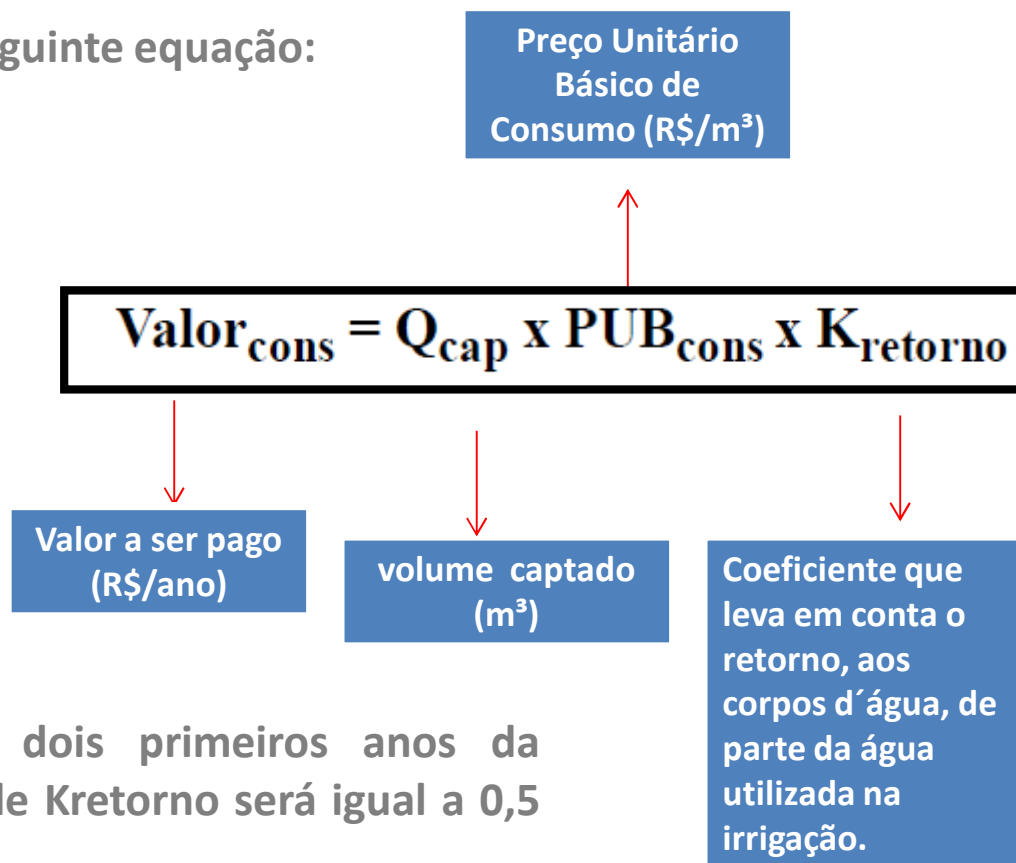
guinte equação:

Preço Unitário Básico de Consumo (R$/m³)

$Valor_{cons} = Q_{cap} \times PUB_{cons} \times K_{retorno}$

Valor a ser pago (R$/ano)

volume captado (m³)

Coeficiente que leva em conta o retorno, aos corpos d´água, de parte da água utilizada na irrigação.

dois primeiros anos da le Kretorno será igual a 0,5